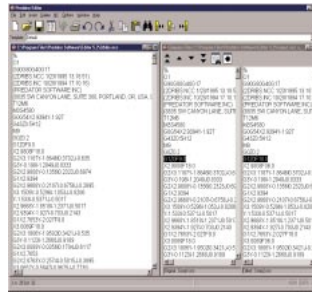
Predator Editor

%
O1
G90G80G40G17
(ZEREK NCC 10/28/1999 15:10:51)
(ZEREK INC 10/28/1999 17:10:51)
(PREDATOR SOFTWARE INC)
(5905 SW CANYON LANE, SUITE 300, PORTLAND, OR, USA)
T12M6
M05#S1000
G90G54G0 X0Y1.1 S0T
G43Z0 H1
G0Z0.2
M8
X0Z0.2
Z1Z0F9.9

%
O1
G90G80G40G17
(ZEREK NCC 10/28/1999 15:10:51)
(ZEREK INC 10/28/1999 17:10:51)
(PREDATOR SOFTWARE INC)
(5905 SW CANYON LANE, SUITE 300)
T12M6
M05#S1000
G90G54G0 X0Y1.1 S0T
G43Z0 H1
G0Z0.2
M8
X0Z0.2

%
O1
G90G80G40G17
(ZEREK NCC 10/28/1999 15:10:51)
(ZEREK INC 10/28/1999 17:10:51)
(PREDATOR SOFTWARE INC)
(5905 SW CANYON LANE, SUITE 300)
T12M6
M05#S1000
G90G54G0 X0Y1.1 S0T
G43Z0 H1
G0Z0.2
M8
X0Z0.2

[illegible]